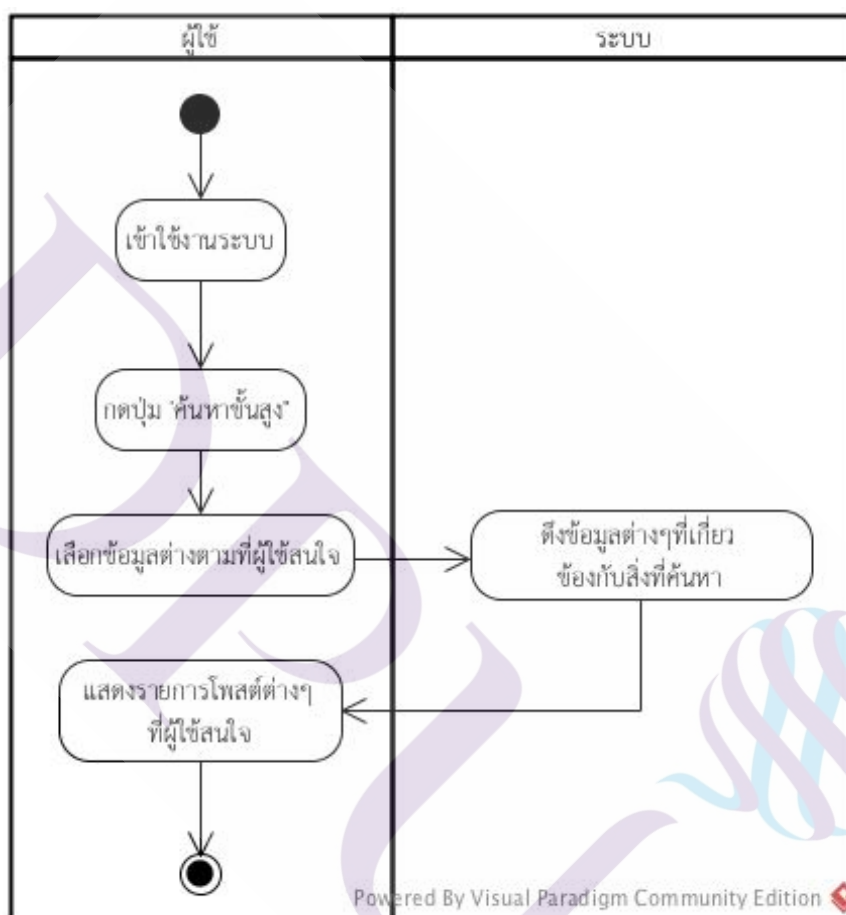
ผู้ใช้

ระบบ

เข้าใช้งานระบบ

กดปุ่ม "ค้นหาขั้นสูง"

เลือกข้อมูลต่างตามที่ผู้ใช้สนใจ

ดึงข้อมูลต่างๆที่เกี่ยวข้องกับสิ่งที่ค้นหา

แสดงรายการโพสต์ต่างๆ ที่ผู้ใช้สนใจ

Powered By Visual Paradigm Community Edition